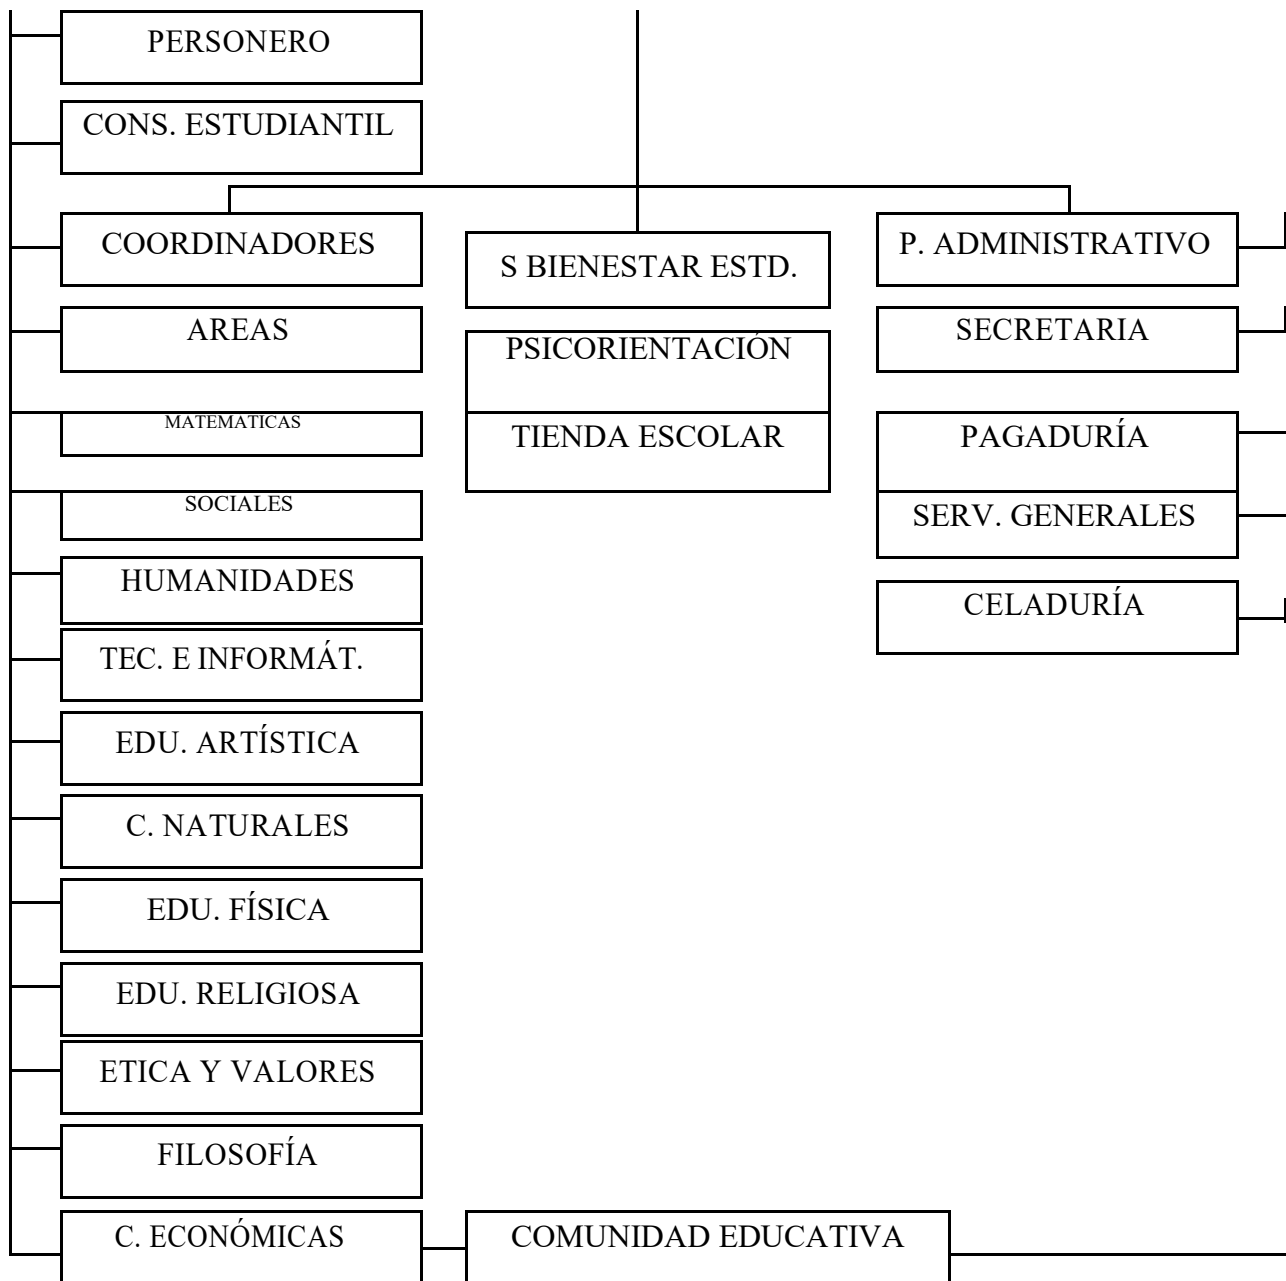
PERSONERO

CONS. ESTUDIANTIL

COORDINADORES

AREAS

MATEMATICAS

SOCIALES

HUMANIDADES

TEC. E INFORMÁT.

EDU. ARTÍSTICA

C. NATURALES

EDU. FÍSICA

EDU. RELIGIOSA

ETICA Y VALORES

FILOSOFÍA

C. ECONÓMICAS

S BIENESTAR ESTD.

PSICORIENTACIÓN

TIENDA ESCOLAR

P. ADMINISTRATIVO

SECRETARIA

PAGADURÍA

SERV. GENERALES

CELADURÍA

COMUNIDAD EDUCATIVA